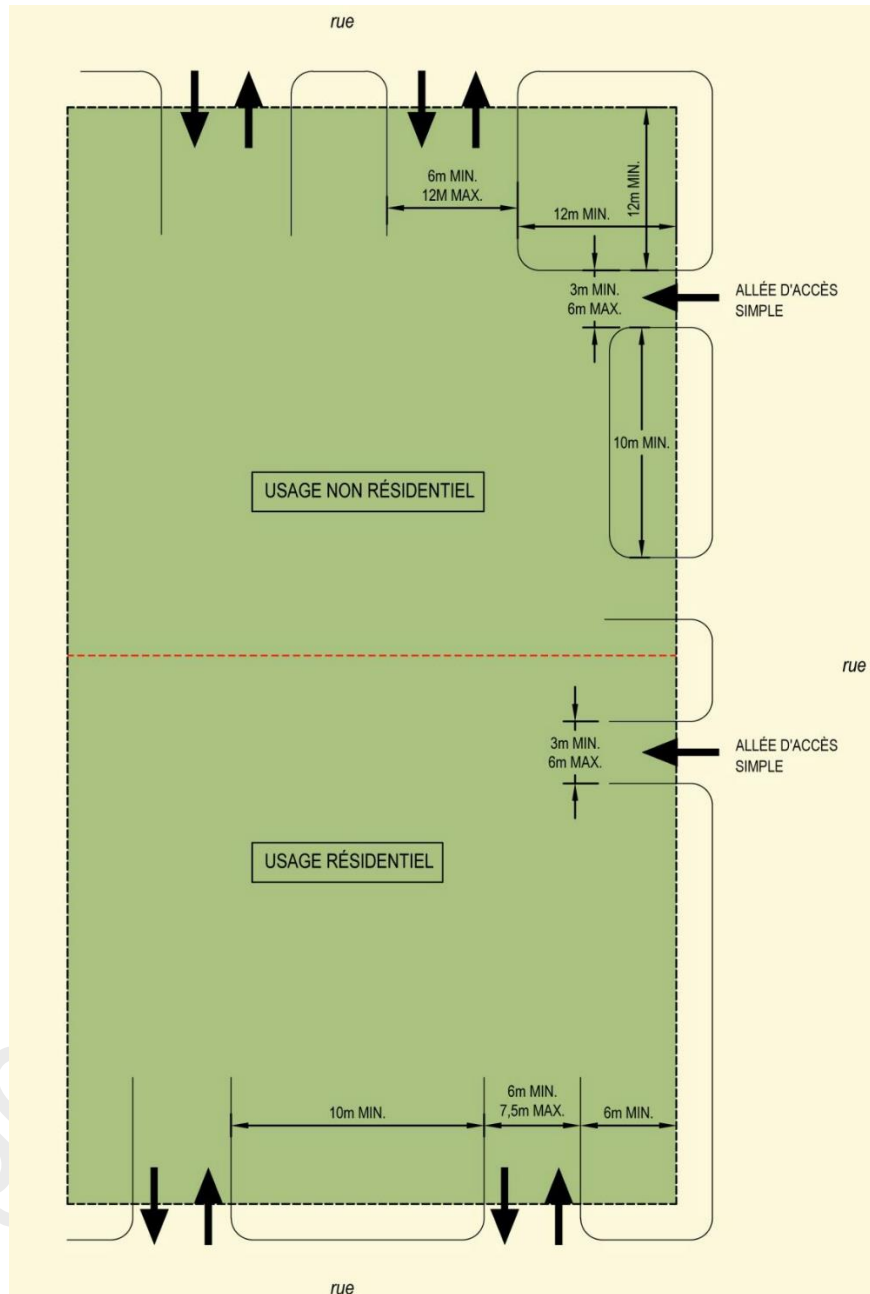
rue

6m MIN.
12M MAX.

12m MIN.

12m MIN.

3m MIN.
6m MAX.

ALLÉE D'ACCÈS SIMPLE

10m MIN.

USAGE NON RÉSIDENTIEL

rue

3m MIN.
6m MAX.

ALLÉE D'ACCÈS SIMPLE

USAGE RÉSIDENTIEL

10m MIN.

6m MIN.
7,5m MAX.

6m MIN.

rue